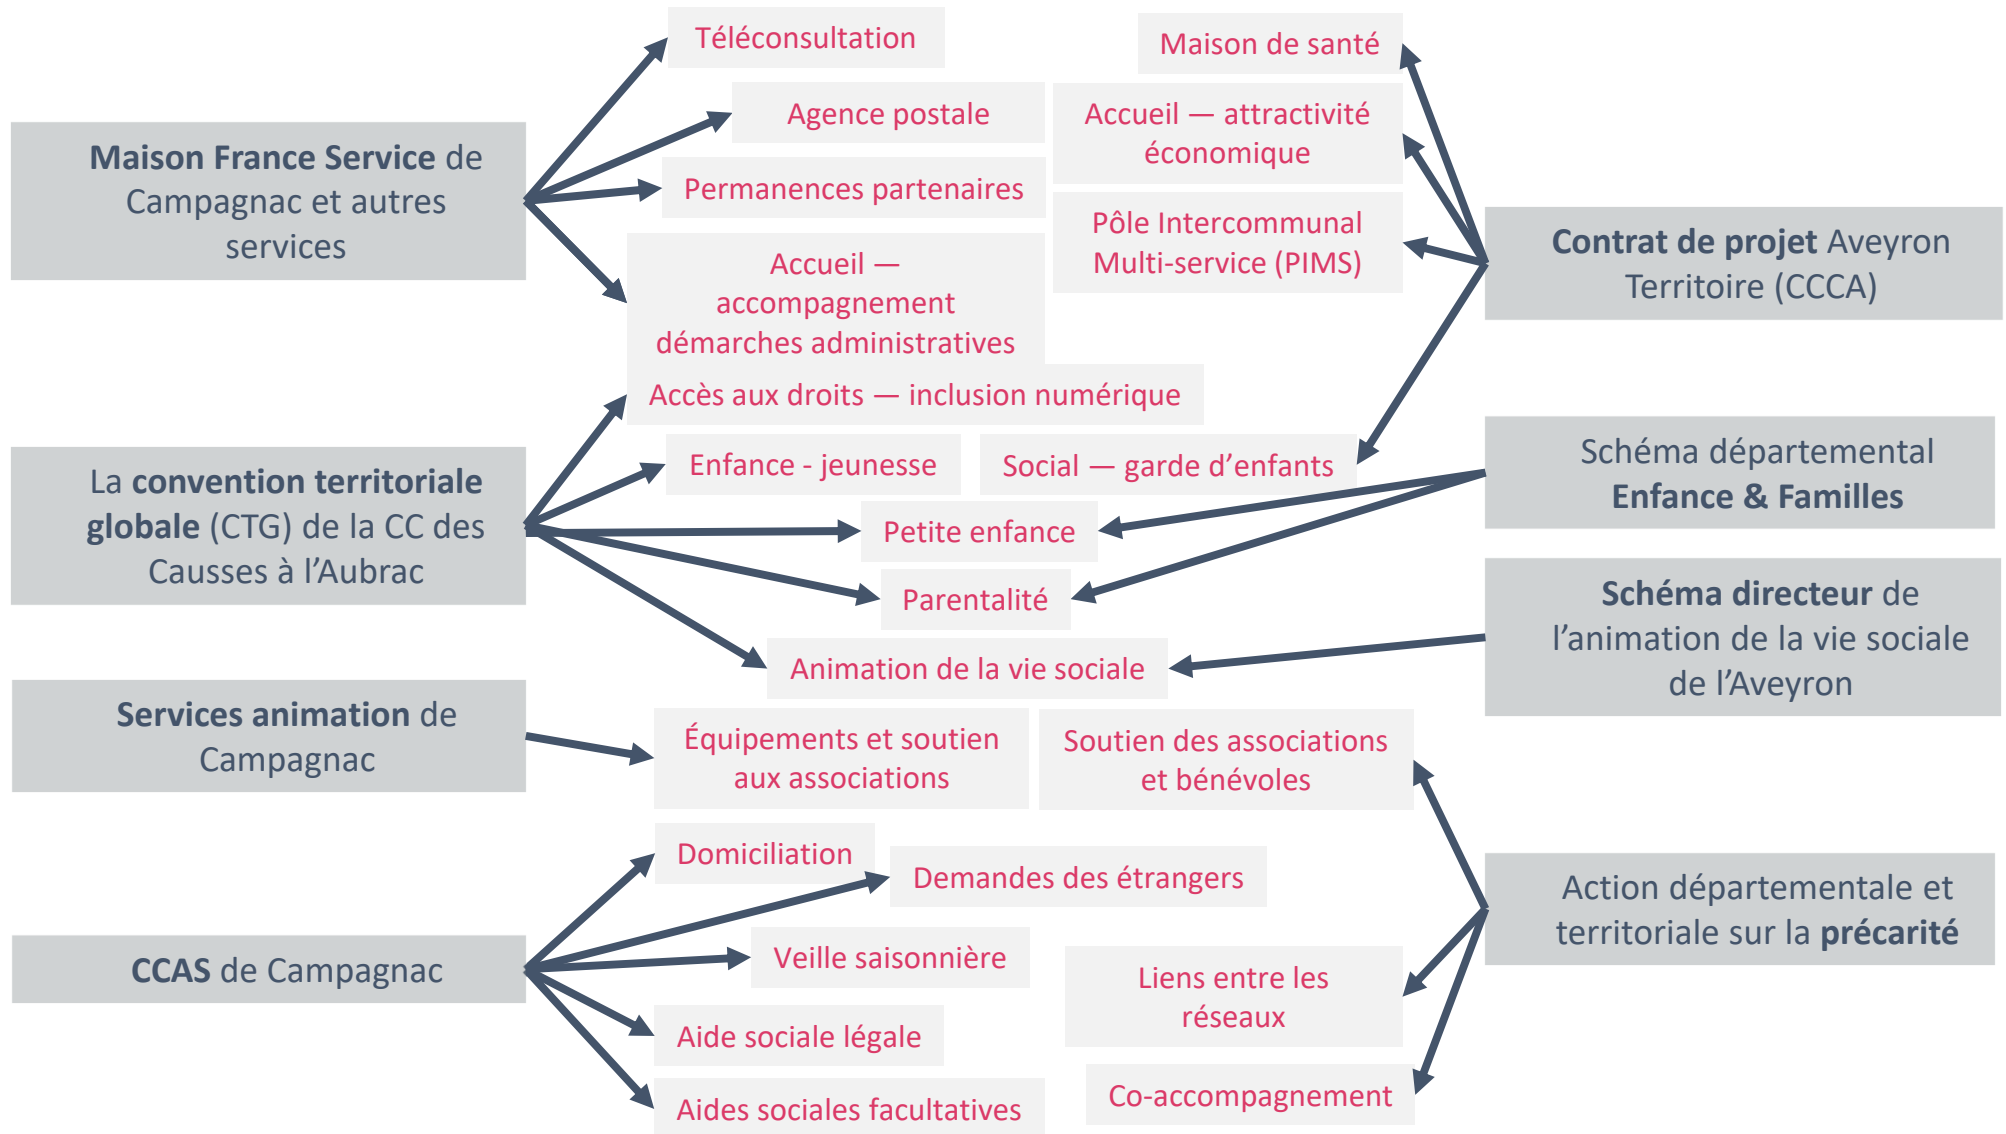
Maison France Service de Campagnac et autres services

Téléconsultation

Agence postale

Permanences partenaires

Accueil — accompagnement démarches administratives

Maison de santé

Accueil — attractivité économique

Pôle Intercommunal Multi-service (PIMS)

Contrat de projet Aveyron Territoire (CCCA)

La convention territoriale globale (CTG) de la CC des Causses à l'Aubrac

Accès aux droits — inclusion numérique

Enfance - jeunesse

Social — garde d'enfants

Schéma départemental Enfance & Familles

Petite enfance

Parentalité

Schéma directeur de l'animation de la vie sociale de l'Aveyron

Animation de la vie sociale

Services animation de Campagnac

Équipements et soutien aux associations

Soutien des associations et bénévoles

Domiciliation

Demandes des étrangers

Action départementale et territoriale sur la précarité

CCAS de Campagnac

Veille saisonnière

Liens entre les réseaux

Aide sociale légale

Aides sociales facultatives

Co-accompagnement